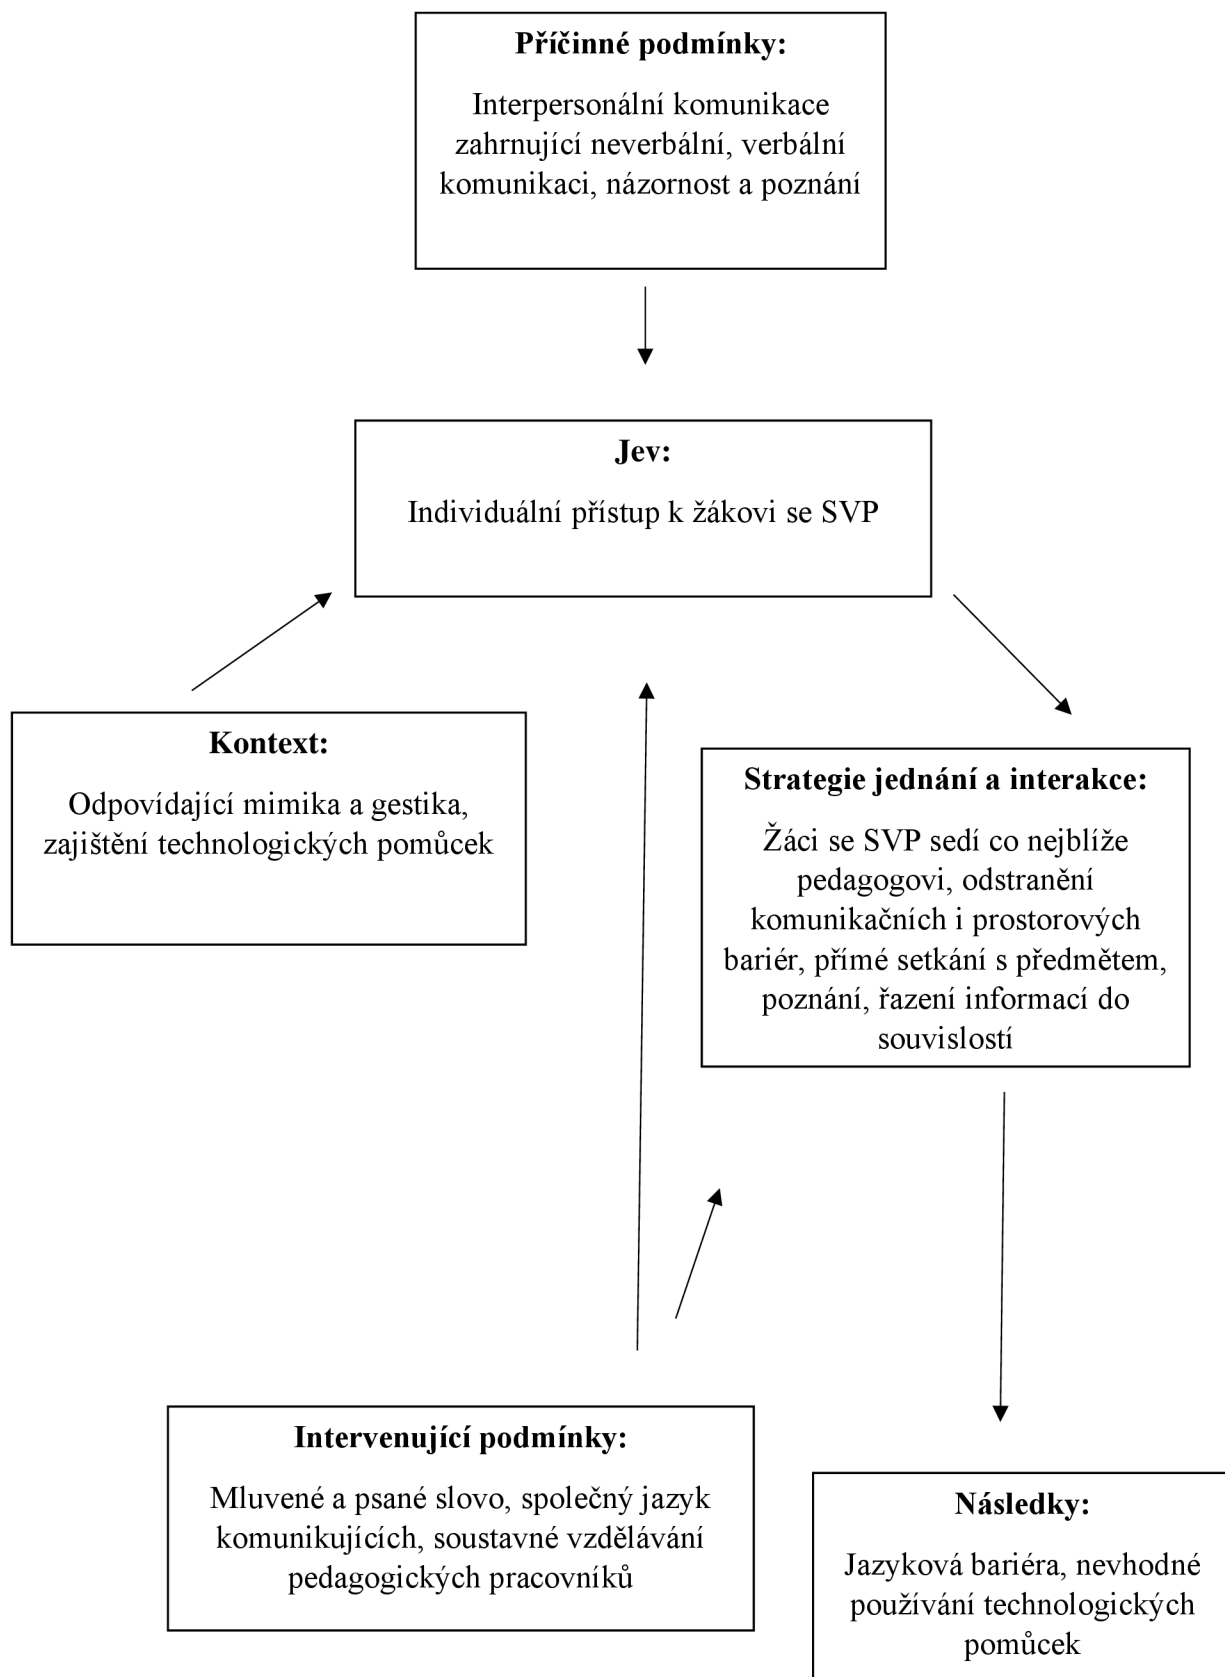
**Příčinné podmínky:**

Interpersonální komunikace zahrnující neverbální, verbální komunikaci, názornost a poznání

**Jev:**

Individuální přístup k žákovi se SVP

**Kontext:**

Odpovídající mimika a gestika, zajištění technologických pomůcek

**Strategie jednání a interakce:**

Žáci se SVP sedí co nejblíže pedagogovi, odstranění komunikačních i prostorových bariér, přímé setkání s předmětem, poznání, řazení informací do souvislostí

**Intervenující podmínky:**

Mluvené a psané slovo, společný jazyk komunikujících, soustavné vzdělávání pedagogických pracovníků

**Následky:**

Jazyková bariéra, nevhodné používání technologických pomůcek